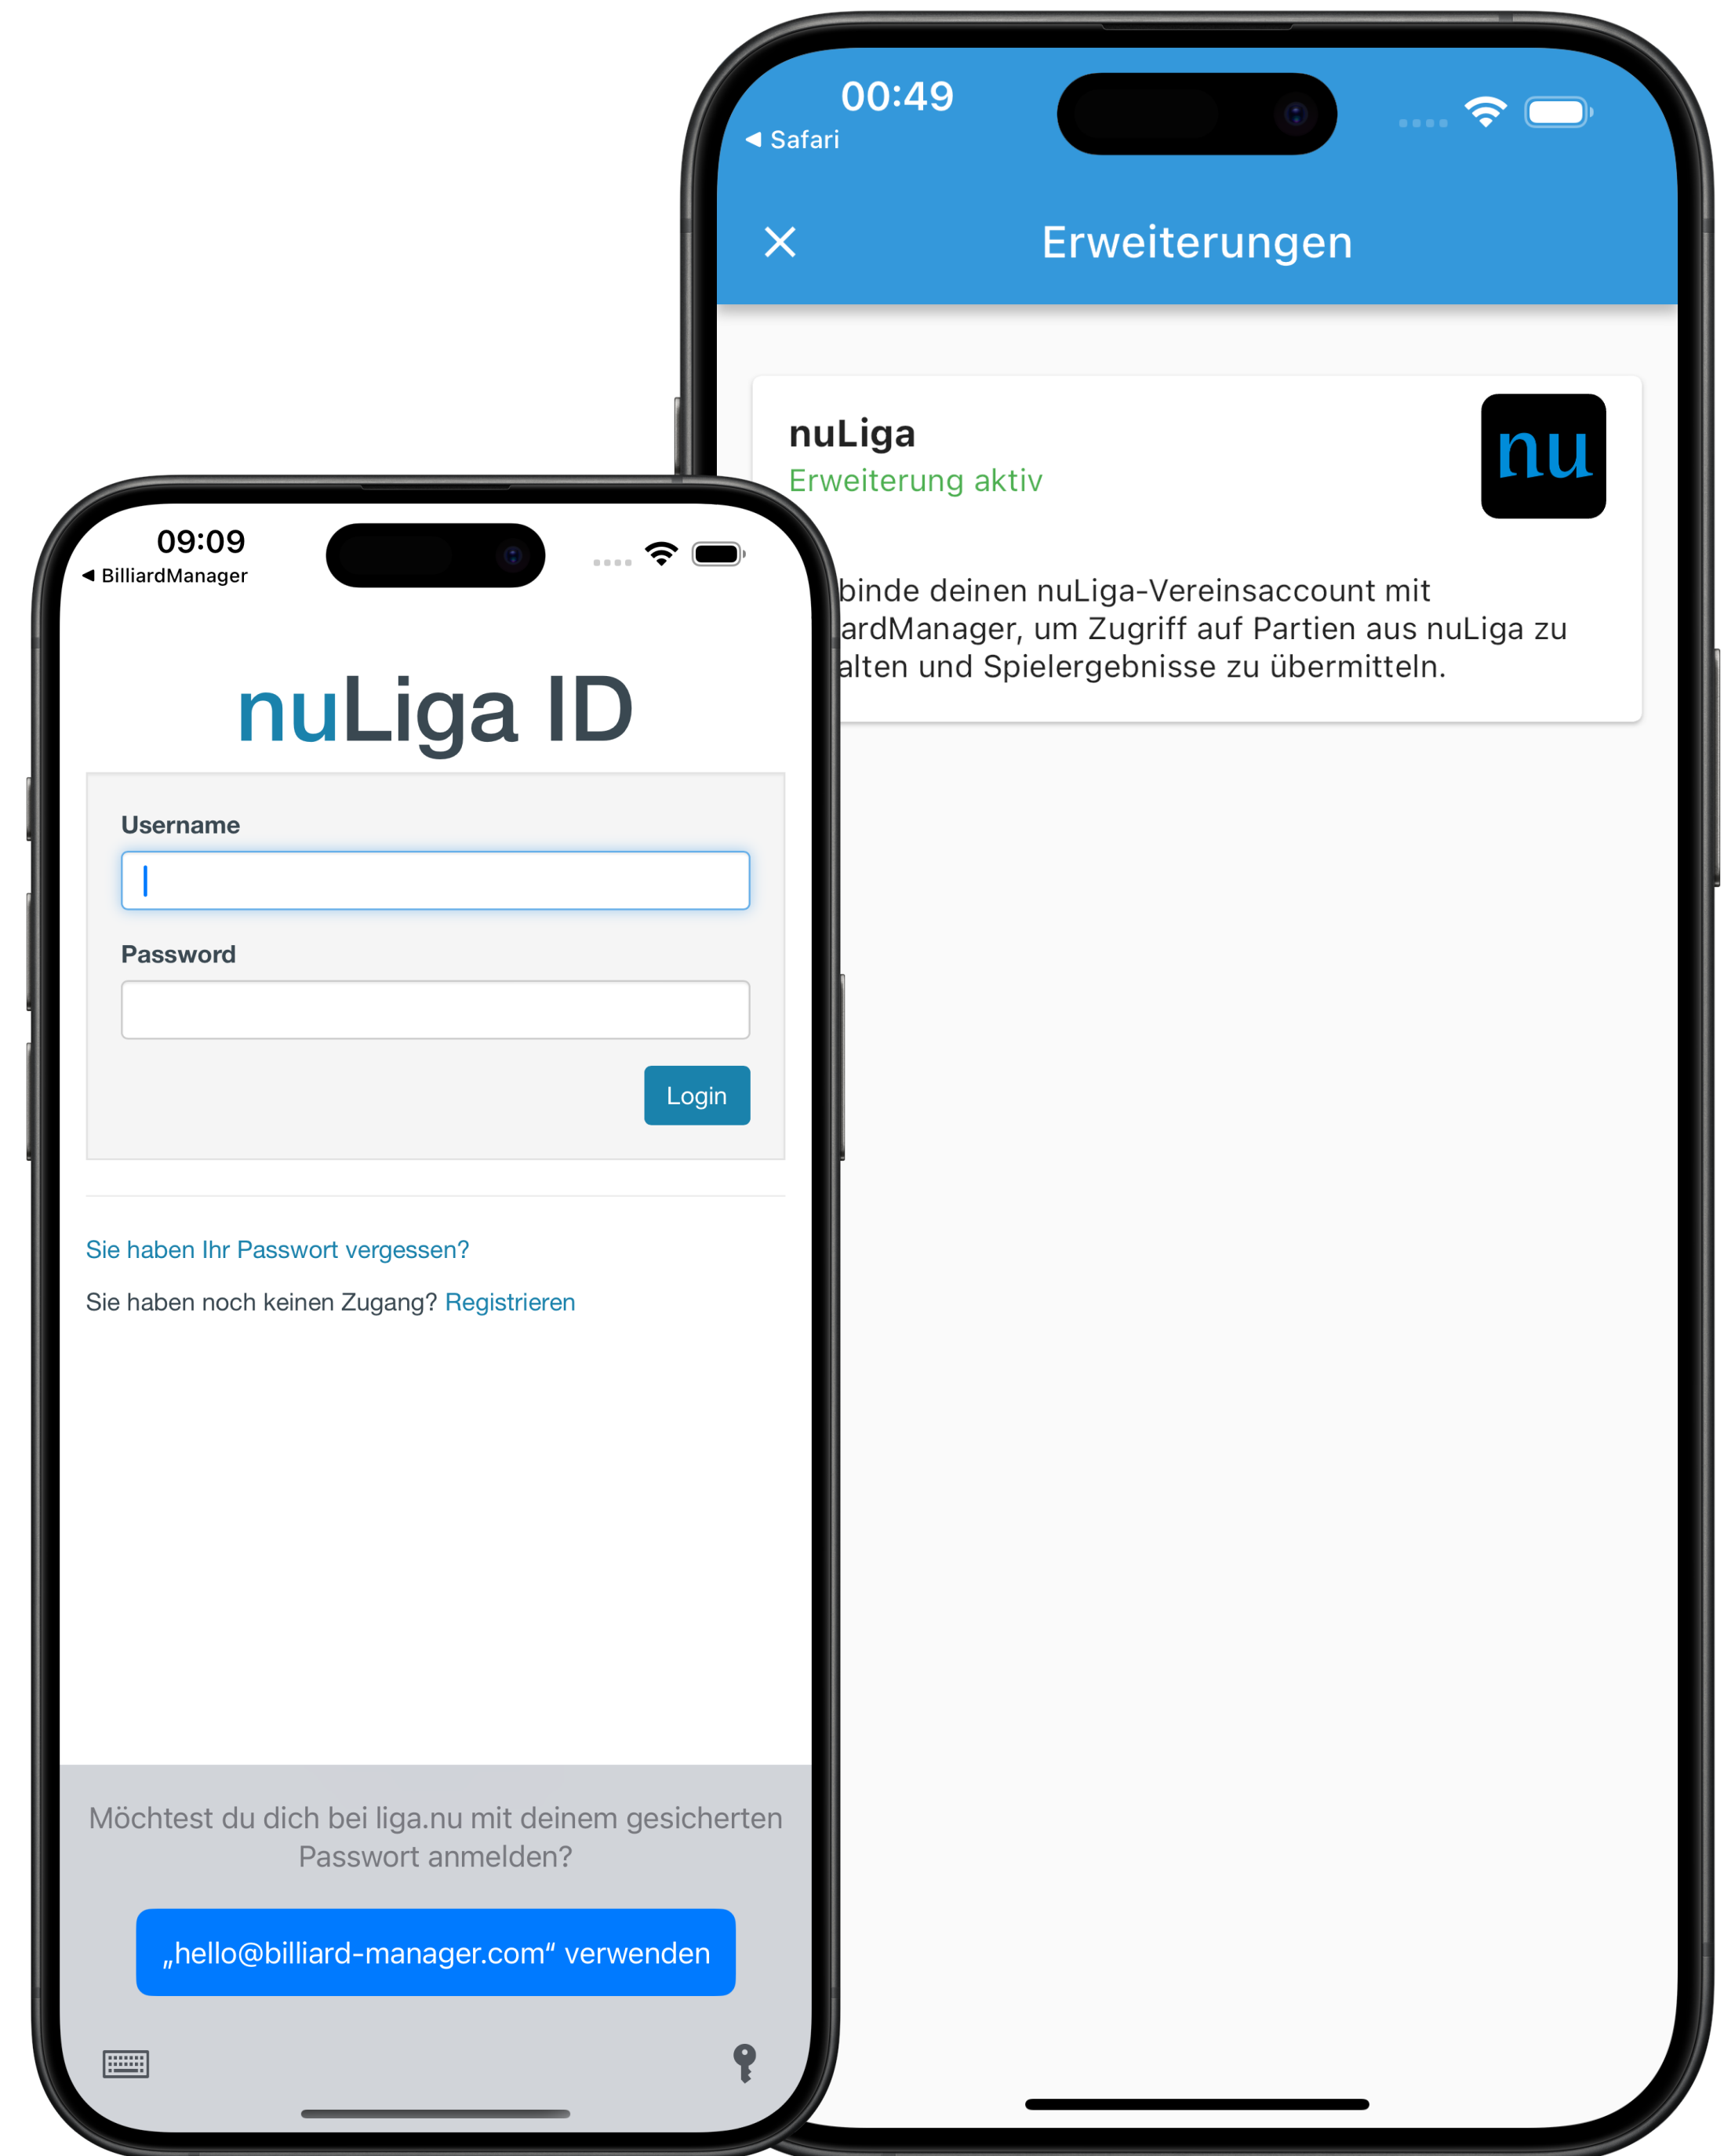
00:49
◀ Safari

Erweiterungen

nuLiga
Erweiterung aktiv

nu

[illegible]binde deinen nuLiga-Vereinsaccount mit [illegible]ardManager, um Zugriff auf Partien aus nuLiga zu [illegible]alten und Spielergebnisse zu übermitteln.

09:09
◀ BilliardManager

nuLiga ID

Username

Password

Login

Sie haben Ihr Passwort vergessen?

Sie haben noch keinen Zugang? Registrieren

Möchtest du dich bei liga.nu mit deinem gesicherten Passwort anmelden?

„hello@billiard-manager.com“ verwenden